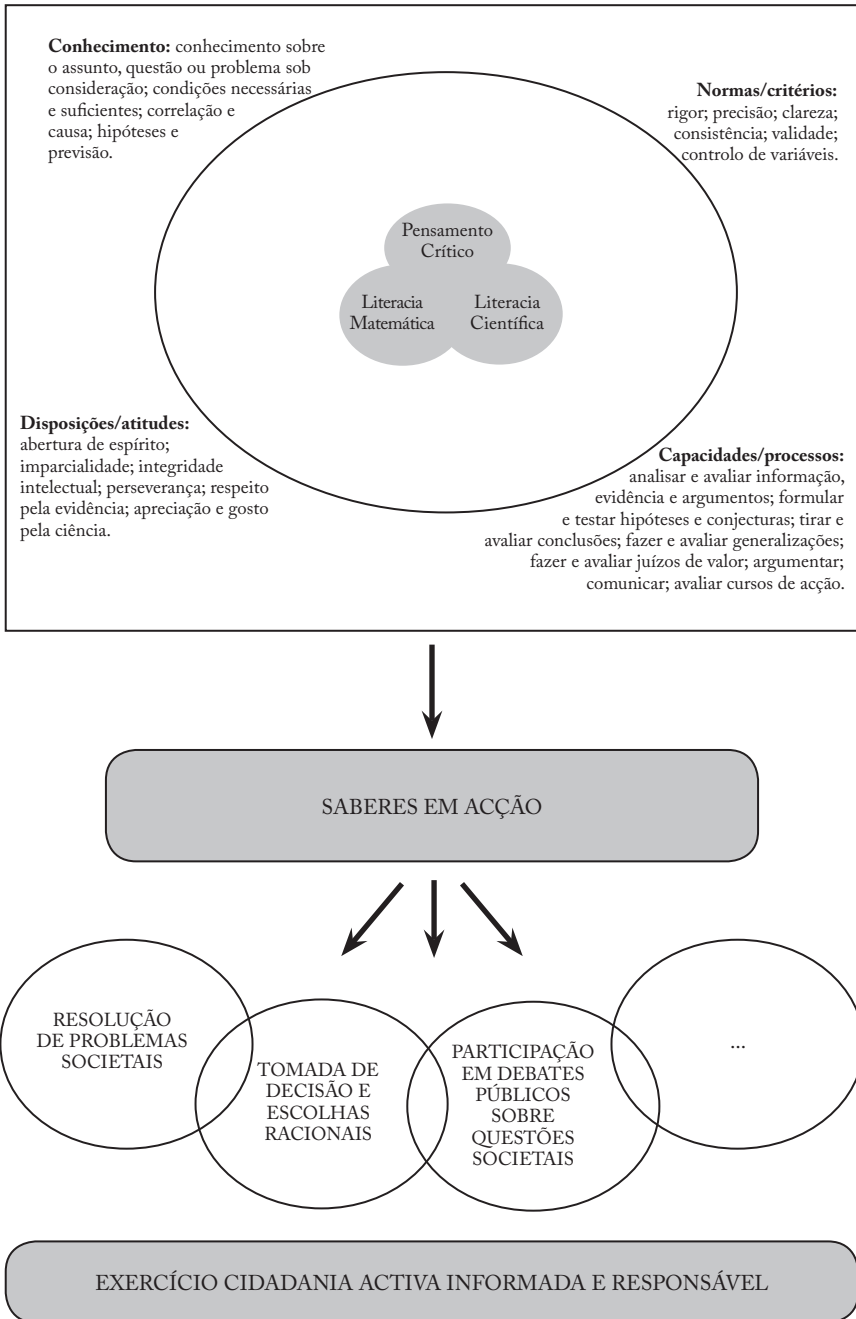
**Conhecimento:** conhecimento sobre o assunto, questão ou problema sob consideração; condições necessárias e suficientes; correlação e causa; hipóteses e previsão.

**Normas/critérios:** rigor; precisão; clareza; consistência; validade; controlo de variáveis.

Pensamento Crítico

Literacia Matemática

Literacia Científica

**Disposições/atitudes:** abertura de espírito; imparcialidade; integridade intelectual; perseverança; respeito pela evidência; apreciação e gosto pela ciência.

**Capacidades/processos:** analisar e avaliar informação, evidência e argumentos; formular e testar hipóteses e conjecturas; tirar e avaliar conclusões; fazer e avaliar generalizações; fazer e avaliar juízos de valor; argumentar; comunicar; avaliar cursos de acção.

SABERES EM ACÇÃO

RESOLUÇÃO DE PROBLEMAS SOCIETAIS

TOMADA DE DECISÃO E ESCOLHAS RACIONAIS

PARTICIPAÇÃO EM DEBATES PÚBLICOS SOBRE QUESTÕES SOCIETAIS

...

EXERCÍCIO CIDADANIA ACTIVA INFORMADA E RESPONSÁVEL